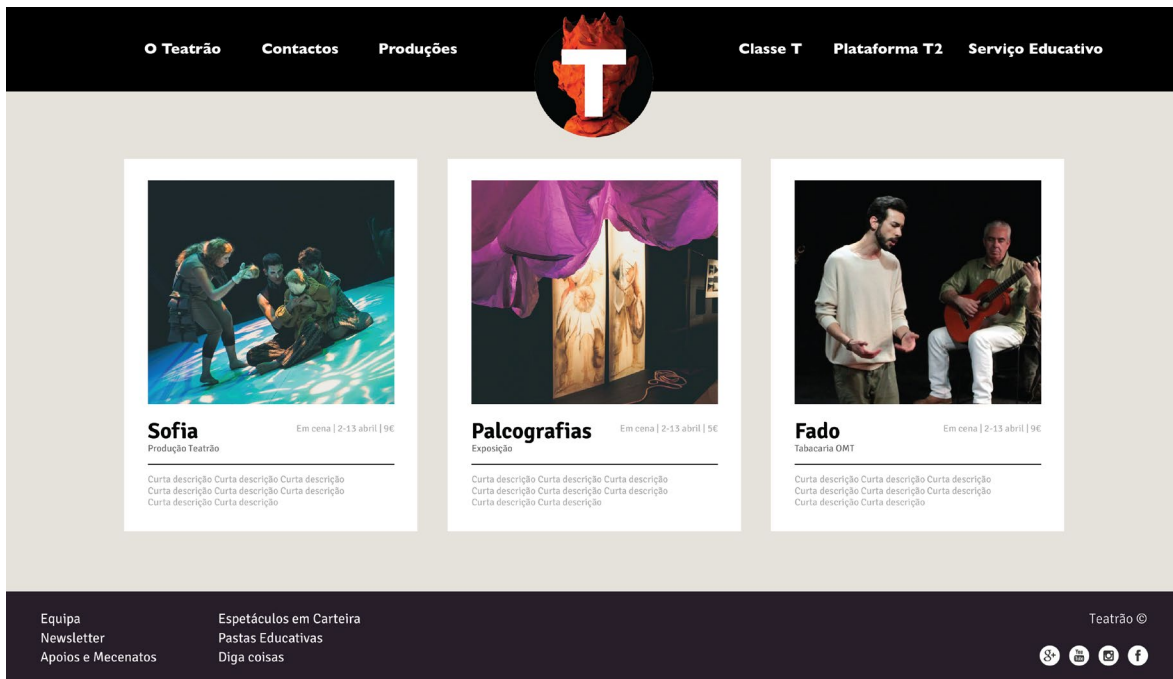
O Teatrão Contactos Produções

T

Classe T Plataforma T2 Serviço Educativo

Sofia
Produção Teatrão
Em cena | 2-13 abril | 9€

Curta descrição Curta descrição Curta descrição Curta descrição Curta descrição Curta descrição Curta descrição Curta descrição

Palcografias
Exposição
Em cena | 2-13 abril | 5€

Curta descrição Curta descrição Curta descrição Curta descrição Curta descrição Curta descrição Curta descrição Curta descrição

Fado
Tabacaria OMT
Em cena | 2-13 abril | 9€

Curta descrição Curta descrição Curta descrição Curta descrição Curta descrição Curta descrição Curta descrição Curta descrição

Equipa
Newsletter
Apoios e Mecenatos

Espetáculos em Carteira
Pastas Educativas
Diga coisas

Teatrão ©